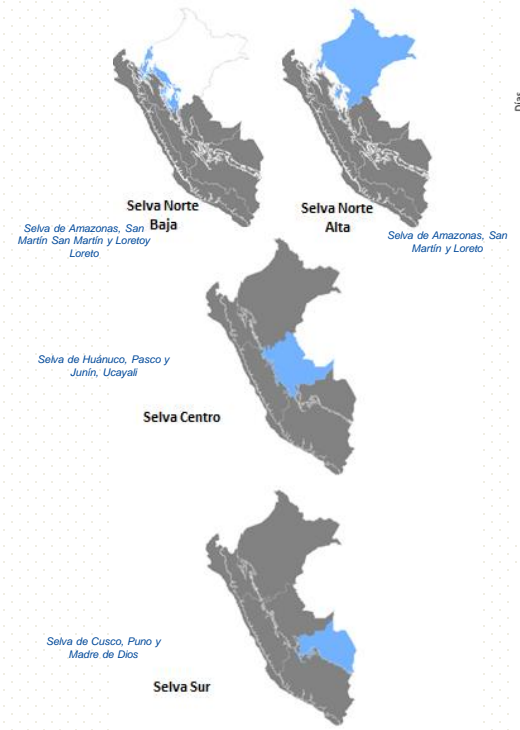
Selva Norte Baja

Selva de Amazonas, San Martín San Martín y Loretoy Loreto

Selva Norte Alta

Selva de Amazonas, San Martín y Loreto

Selva de Huánuco, Pasco y Junín, Ucayali

Selva Centro

Selva de Cusco, Puno y Madre de Dios

Selva Sur